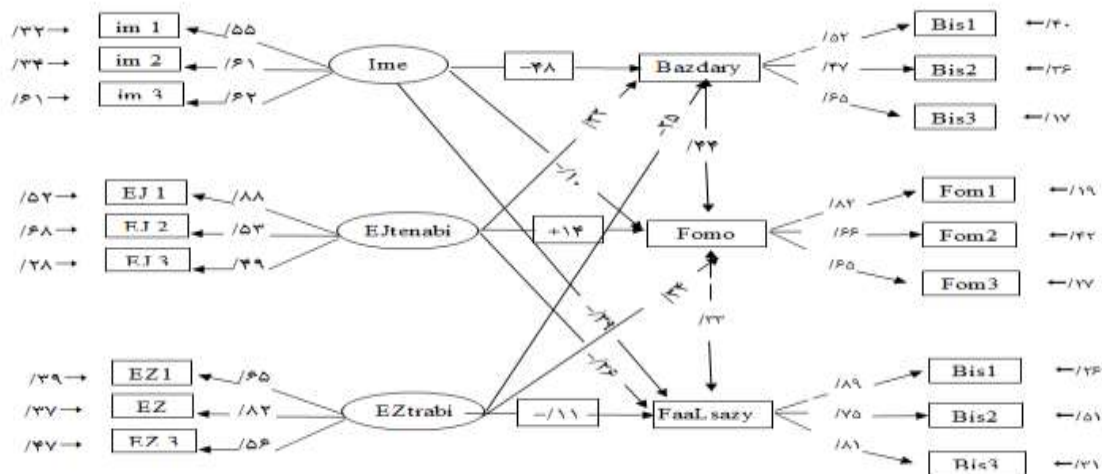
/۳۲ im 1 /۵۵
/۳۴ im 2 /۶۱
/۶۱ im 3 /۶۲
Ime
-۴۸
Bazdary
/۵۲ Bis1 /۴۰
/۳۷ Bis2 /۳۶
/۶۵ Bis3 /۱۷
/۳۲
-۲۵
-/۱۰
/۳۴
/۵۲ EJ 1 /۸۸
/۶۸ EJ 2 /۵۳
/۲۸ EJ 3 /۴۹
EJtenabi
+۱۴
Fomo
/۸۲ Fom1 /۱۹
/۶۶ Fom2 /۴۲
/۶۵ Fom3 /۲۷
/۳۴
/۲۳
-/۳۹
-/۱۲
/۳۹ EZ1 /۶۵
/۳۷ EZ /۸۲
/۴۷ EZ 3 /۵۶
EZtrabi
-/۱۱
FaaLsazy
/۸۹ Bis1 /۲۶
/۷۵ Bis2 /۵۱
/۸۱ Bis3 /۲۱